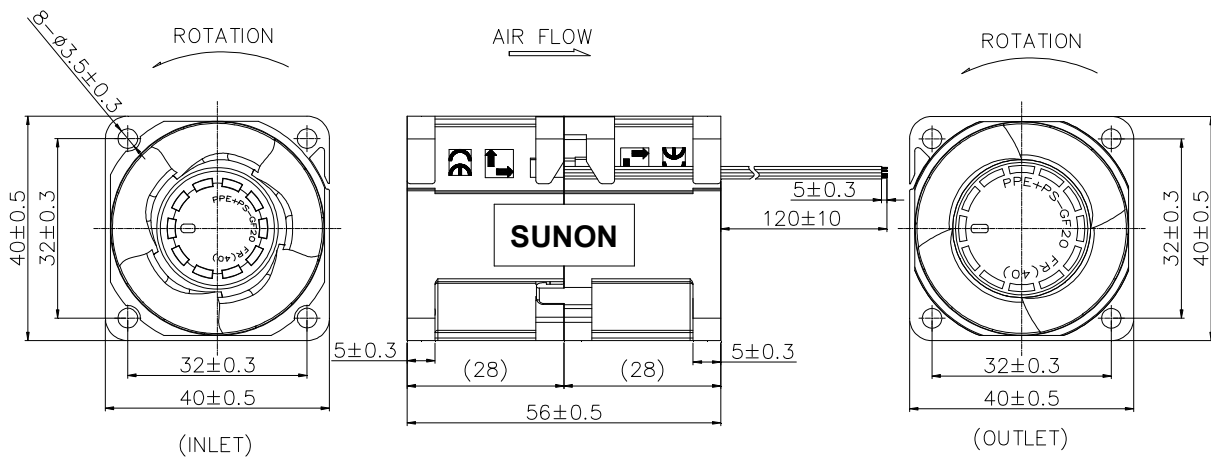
8-Ø3.5±0.3

ROTATION

AIR FLOW

ROTATION

40±0.5

32±0.3

PPE+PS-GF20 FR(40)

SUNON

5±0.3

120±10

PPE+PS-GF20 FR(40)

32±0.3

40±0.5

5±0.3

(28)

(28)

5±0.3

32±0.3

40±0.5

56±0.5

32±0.3

40±0.5

(INLET)

(OUTLET)